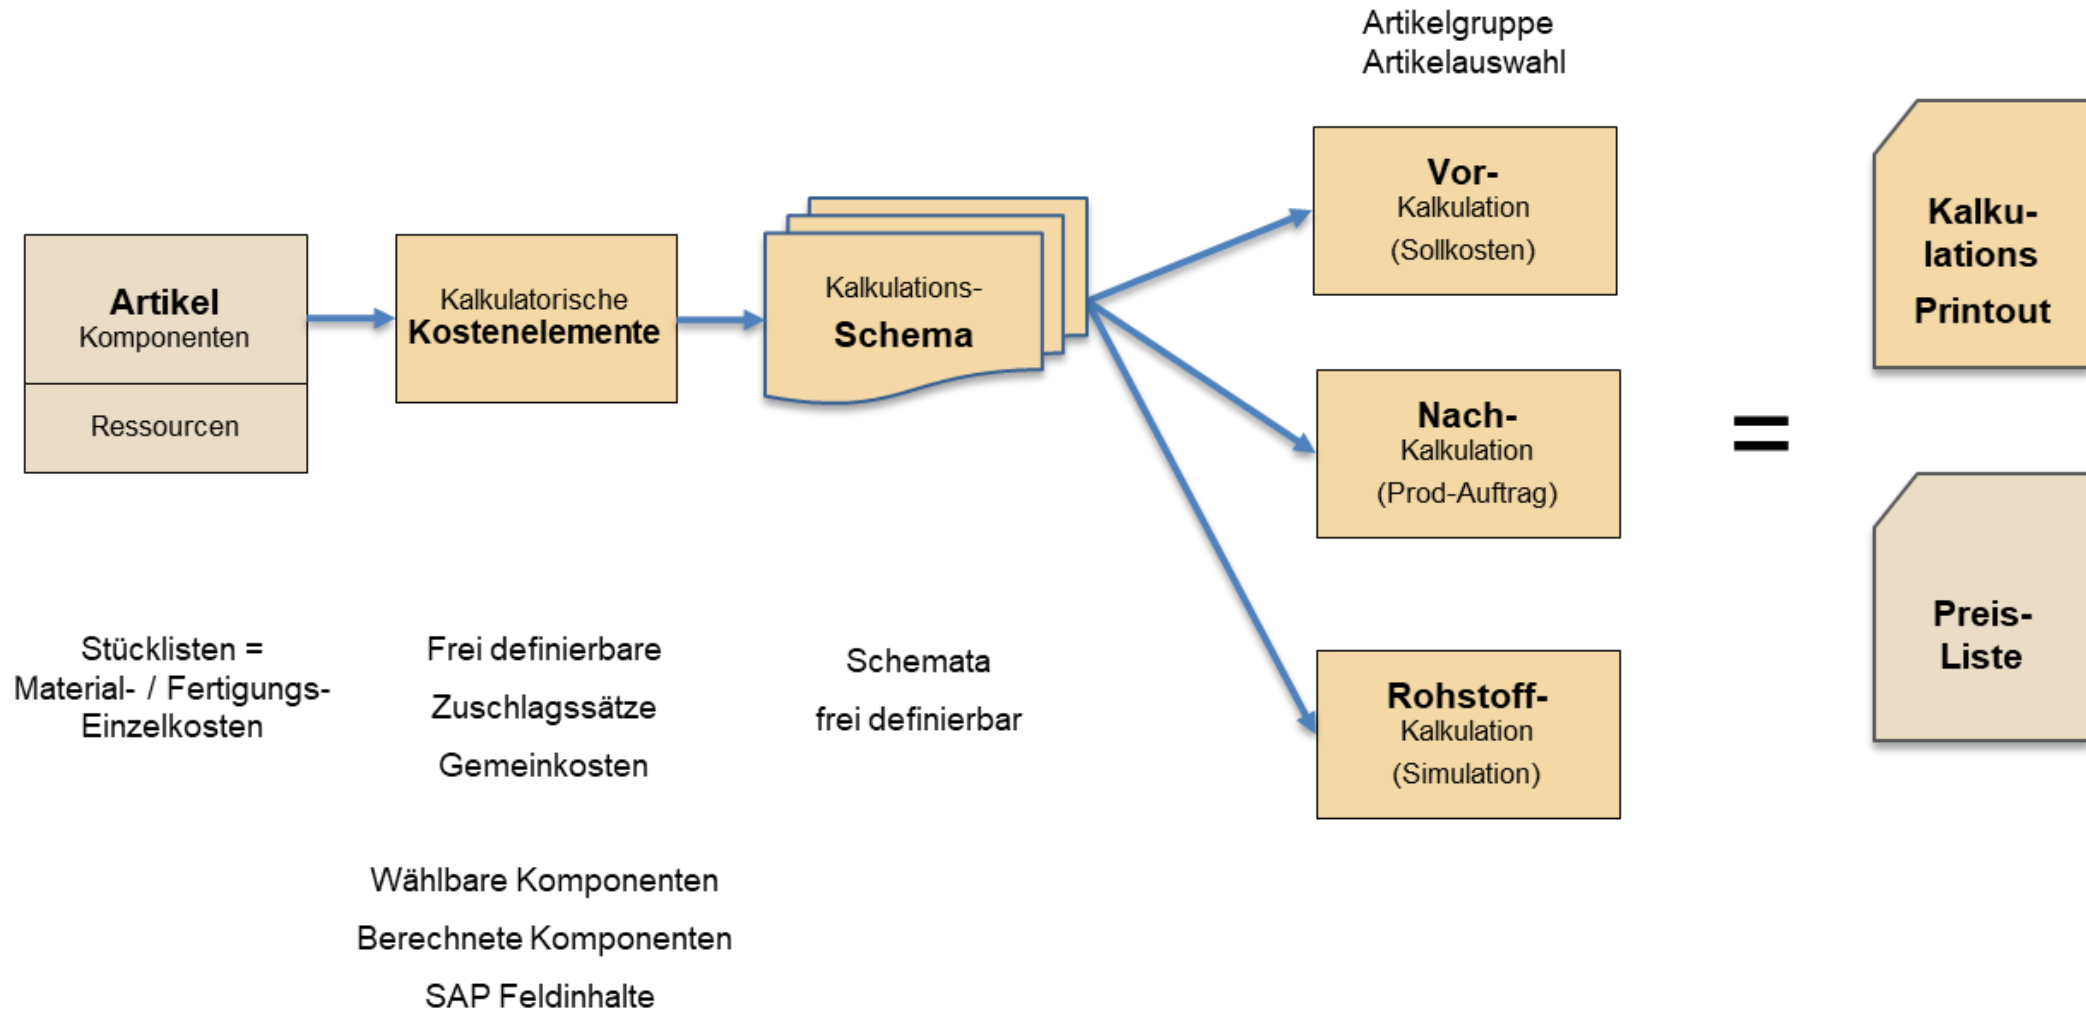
Artikelgruppe
Artikelauswahl

Artikel
Komponenten

Ressourcen

Kalkulatorische
Kostenelemente

Kalkulations-
Schema

Vor-
Kalkulation
(Sollkosten)

Nach-
Kalkulation
(Prod-Auftrag)

Rohstoff-
Kalkulation
(Simulation)

=

Kalku-
lations
Printout

Preis-
Liste

Stücklisten =
Material- / Fertigungs-
Einzelkosten

Frei definierbare
Zuschlagssätze
Gemeinkosten

Schemata
frei definierbar

Wählbare Komponenten
Berechnete Komponenten
SAP Feldinhalte